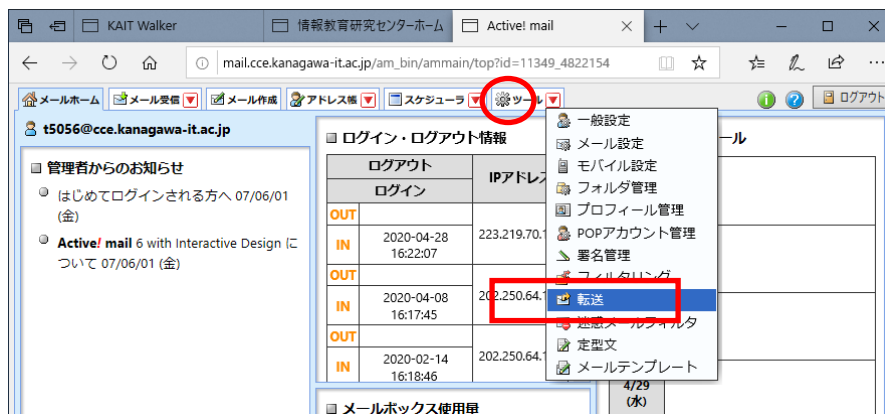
KAIT Walker
情報教育研究センターホーム
Active! mail

mail.cce.kanagawa-it.ac.jp/am_bin/ammain/top?id=11349_4822154

メールホーム
メール受信
メール作成
アドレス帳
スケジューラ
ツール
ログアウト

t5056@cce.kanagawa-it.ac.jp

管理者からのお知らせ

はじめてログインされる方へ 07/06/01 (金)

Active! mail 6 with Interactive Design について 07/06/01 (金)

ログイン・ログアウト情報

| ログアウト | IPアドレス |
|---|---|
| ログイン | |
| OUT | |
| IN 2020-04-28 16:22:07 | 223.219.70.1 |
| OUT | |
| IN 2020-04-08 16:17:45 | 202.250.64.1 |
| OUT | |
| IN 2020-02-14 16:18:46 | 202.250.64.1 |

メールボックス使用量

ール

4/29 (水)

一般設定
メール設定
モバイル設定
フォルダ管理
プロフィール管理
POPアカウント管理
署名管理
フィルタリング
転送
迷惑メールフィルタ
定型文
メールテンプレート